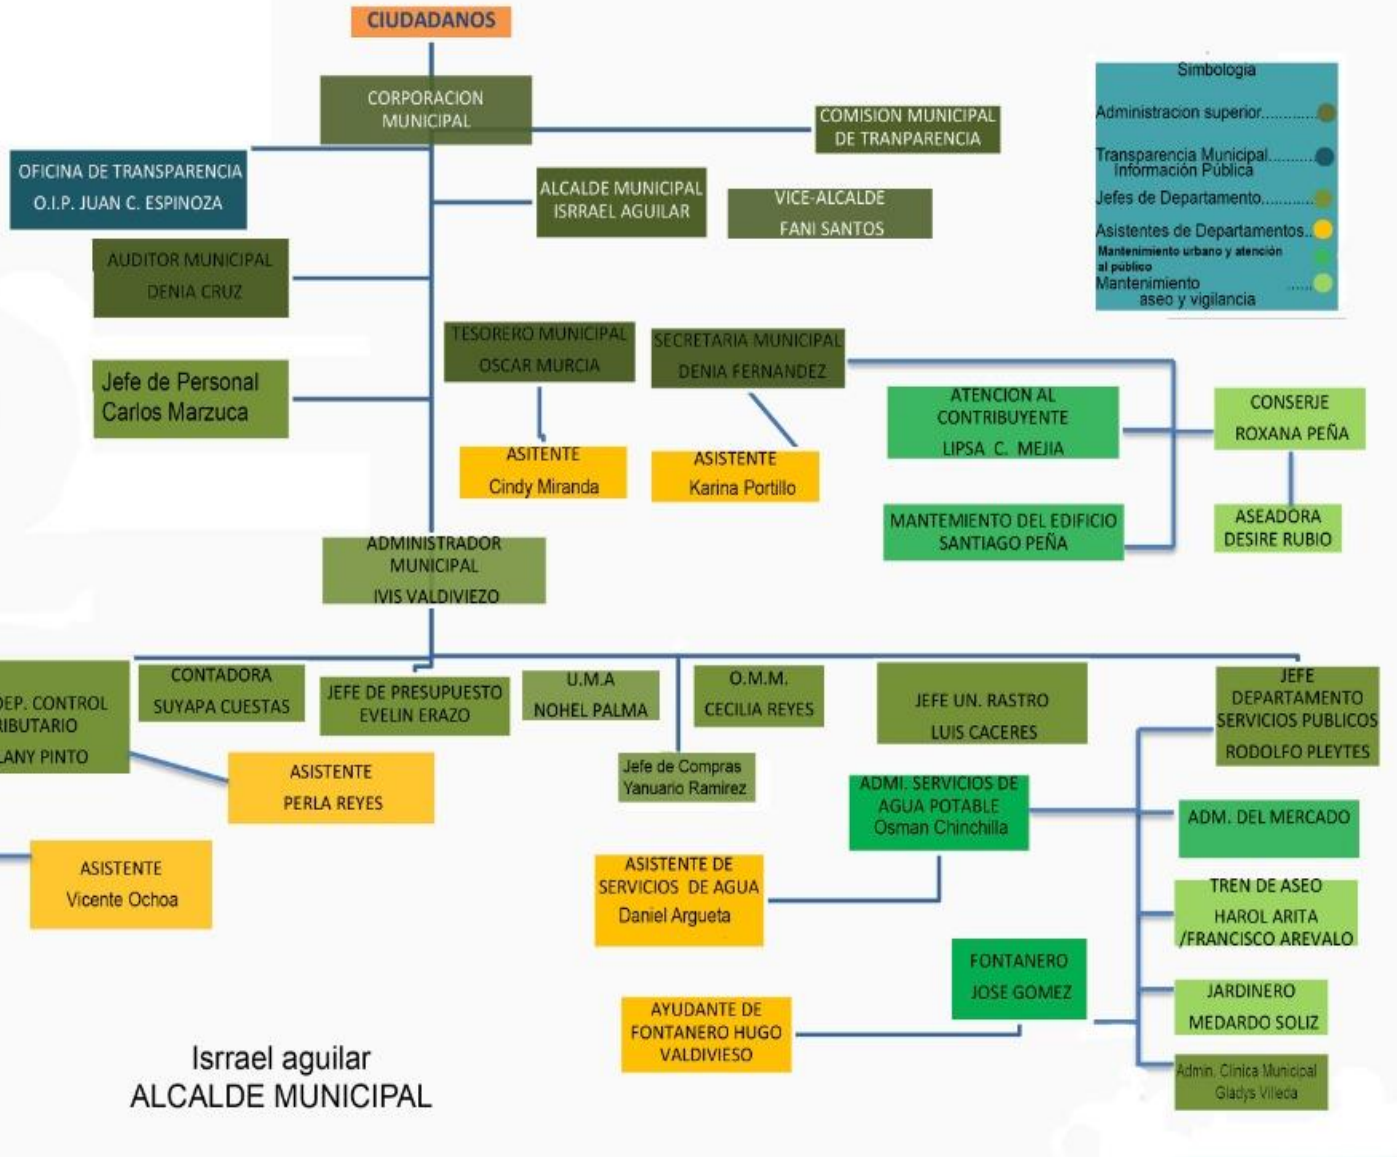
CIUDADANOS

CORPORACION MUNICIPAL

COMISION MUNICIPAL DE TRANPARENCIA

Simbologia
Administracion superior............
Transparencia Municipal.......... Información Pública
Jefes de Departamento............
Asistentes de Departamentos..
Mantenimiento urbano y atención al público
Mantenimiento aseo y vigilancia ......

OFICINA DE TRANSPARENCIA O.I.P. JUAN C. ESPINOZA

ALCALDE MUNICIPAL ISRRAEL AGUILAR

VICE-ALCALDE FANI SANTOS

AUDITOR MUNICIPAL DENIA CRUZ

TESORERO MUNICIPAL OSCAR MURCIA

SECRETARIA MUNICIPAL DENIA FERNANDEZ

Jefe de Personal Carlos Marzuca

ATENCION AL CONTRIBUYENTE LIPSA C. MEJIA

CONSERJE ROXANA PEÑA

ASITENTE Cindy Miranda

ASISTENTE Karina Portillo

MANTEMIENTO DEL EDIFICIO SANTIAGO PEÑA

ASEADORA DESIRE RUBIO

ADMINISTRADOR MUNICIPAL IVIS VALDIVIEZO

DEP. CONTROL RIBUTARIO LANY PINTO

CONTADORA SUYAPA CUESTAS

JEFE DE PRESUPUESTO EVELIN ERAZO

U.M.A NOHEL PALMA

O.M.M. CECILIA REYES

JEFE UN. RASTRO LUIS CACERES

JEFE DEPARTAMENTO SERVICIOS PUBLICOS RODOLFO PLEYTES

ASISTENTE PERLA REYES

Jefe de Compras Yanuario Ramirez

ADMI. SERVICIOS DE AGUA POTABLE Osman Chinchilla

ADM. DEL MERCADO

ASISTENTE Vicente Ochoa

ASISTENTE DE SERVICIOS DE AGUA Daniel Argueta

TREN DE ASEO HAROL ARITA /FRANCISCO AREVALO

FONTANERO JOSE GOMEZ

AYUDANTE DE FONTANERO HUGO VALDIVIESO

JARDINERO MEDARDO SOLIZ

Admin. Clinica Municipal Gladys Villeda

Israel aguilar
ALCALDE MUNICIPAL